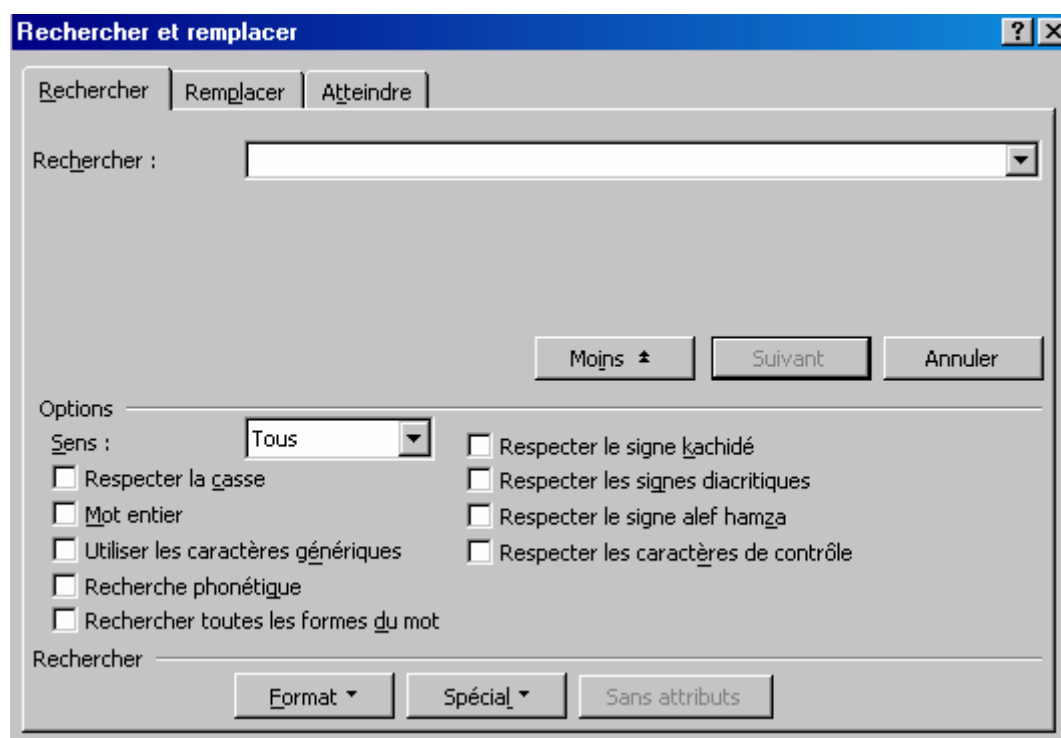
Rechercher et remplacer

?

Rechercher

Remplacer

Atteindre

Rechercher :

Moins

Suivant

Annuler

Options

Sens :

Tous

Respecter la casse

Mot entier

Utiliser les caractères génériques

Recherche phonétique

Rechercher toutes les formes du mot

Respecter le signe kachidé

Respecter les signes diacritiques

Respecter le signe alef hamza

Respecter les caractères de contrôle

Rechercher

Format

Spécial

Sans attributs